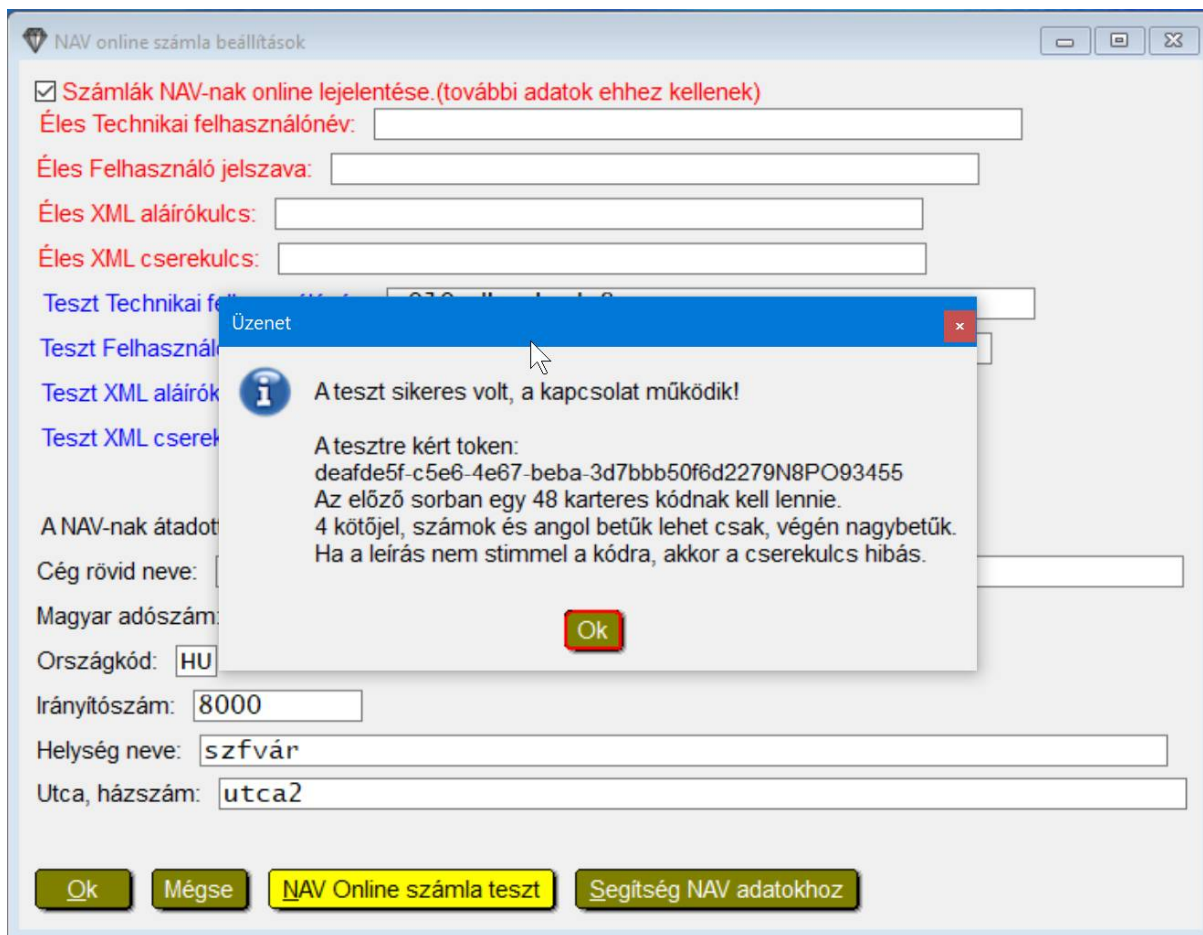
NAV online számla beállítások

☑ Számlák NAV-nak online lejelentése.(további adatok ehhez kellenek)

Éles Technikai felhasználónév:

Éles Felhasználó jelszava:

Éles XML aláírókulcs:

Éles XML cserekulcs:

Teszt Technikai fe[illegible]

Teszt Felhasznál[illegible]

Teszt XML aláírók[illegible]

Teszt XML cserek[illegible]

A NAV-nak átadot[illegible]

Cég rövid neve:

Magyar adószám:

Országkód: HU

Irányítószám: 8000

Helység neve: szfvár

Utca, házszám: utca2

Ok Mégse NAV Online számla teszt Segítség NAV adatokhoz

Üzenet

A teszt sikeres volt, a kapcsolat működik!

A tesztre kért token:
deafde5f-c5e6-4e67-beba-3d7bbb50f6d2279N8PO93455
Az előző sorban egy 48 karteres kódnak kell lennie.
4 kötőjel, számok és angol betűk lehet csak, végén nagybetűk.
Ha a leírás nem stimmel a kódra, akkor a cserekulcs hibás.

Ok